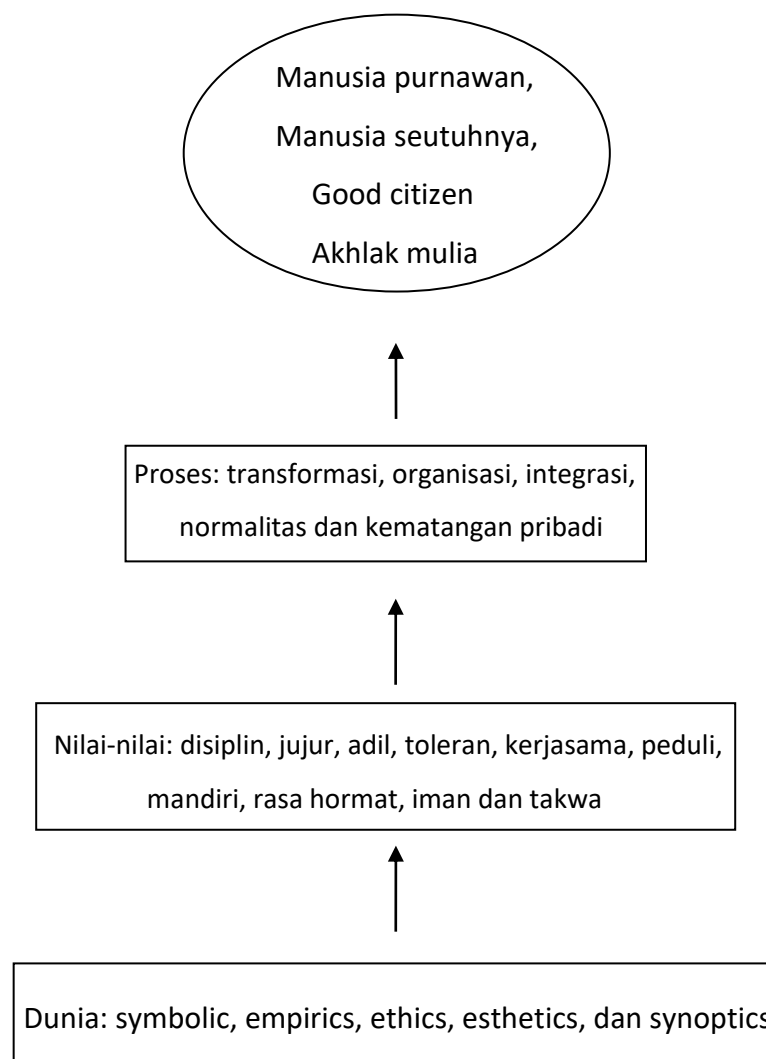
Manusia purnawan,
Manusia seutuhnya,
Good citizen
Akhlak mulia

Proses: transformasi, organisasi, integrasi, normalitas dan kematangan pribadi

Nilai-nilai: disiplin, jujur, adil, toleran, kerjasama, peduli, mandiri, rasa hormat, iman dan takwa

Dunia: symbolic, empirics, ethics, esthetics, dan synoptics